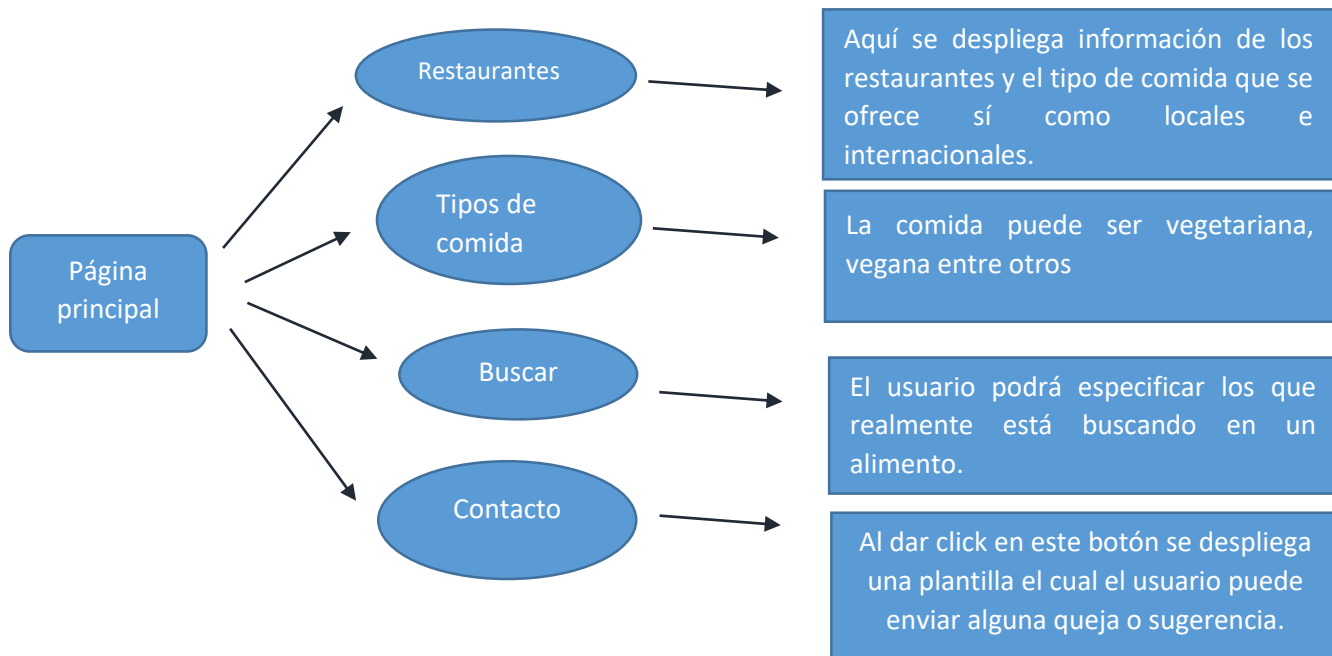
Página principal

Restaurantes

Aquí se despliega información de los restaurantes y el tipo de comida que se ofrece sí como locales e internacionales.

Tipos de comida

La comida puede ser vegetariana, vegana entre otros

Buscar

El usuario podrá especificar los que realmente está buscando en un alimento.

Contacto

Al dar click en este botón se despliega una plantilla el cual el usuario puede enviar alguna queja o sugerencia.